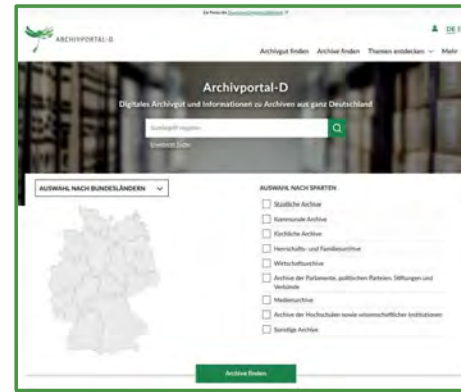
Ein Portal der Deutschen Digitalen Bibliothek

ARCHIVPORTAL-D

DE

Archivgut finden Archive finden Themen entdecken Mehr

Archivportal-D

Digitales Archivgut und Informationen zu Archiven aus ganz Deutschland

Suchbegriff eingeben

Erweiterte Suche

AUSWAHL NACH BUNDESLÄNDERN

AUSWAHL NACH SPARTEN

Staatliche Archive

Kommunale Archive

Kirchliche Archive

Herrschafts- und Familienarchive

Wirtschaftsarchive

Archive der Parlamente, politischen Parteien, Stiftungen und Verbände

Medienarchive

Archive der Hochschulen sowie wissenschaftlicher Institutionen

Sonstige Archive

Archive finden